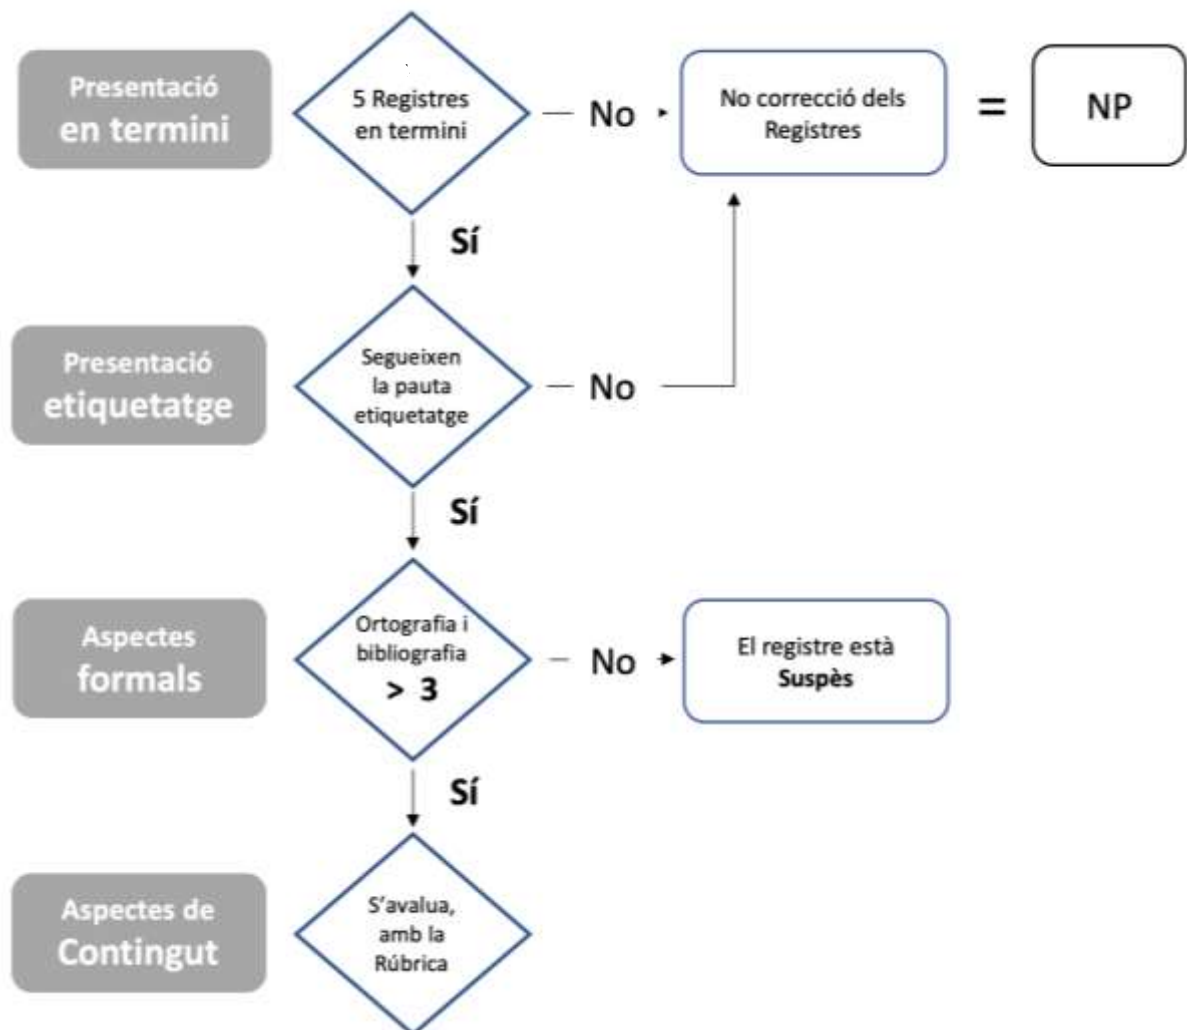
Presentació en termini

5 Registres en termini

No

No correcció dels Registres

=

NP

Sí

Presentació etiquetatge

Segueixen la pauta etiquetatge

No

Sí

Aspectes formals

Ortografia i bibliografia

> 3

No

El registre està **Suspès**

Sí

Aspectes de Contingut

S'avalua, amb la Rúbrica